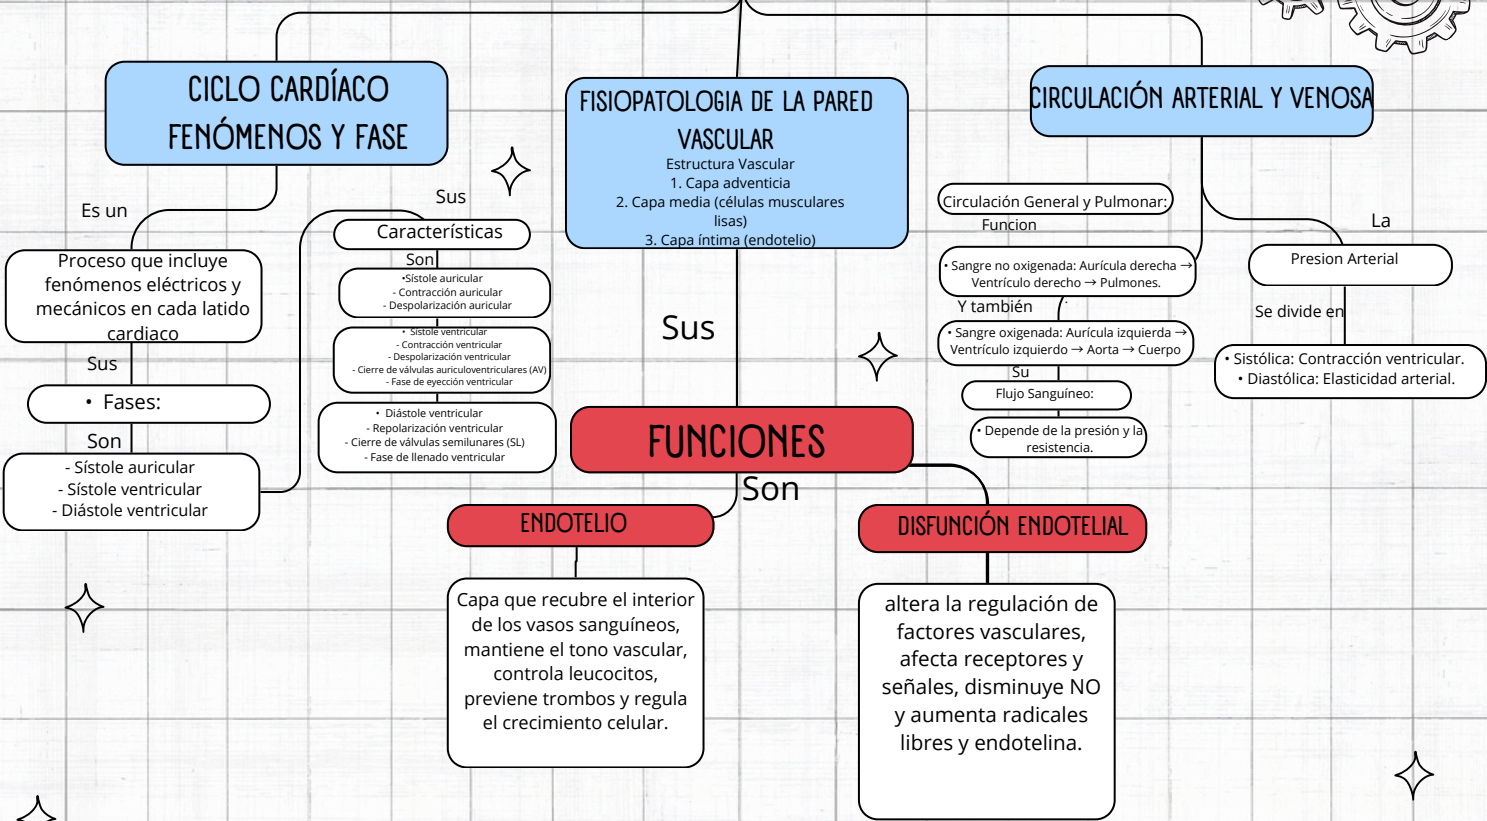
CICLO CARDÍACO FENÓMENOS Y FASE

Es un

Proceso que incluye fenómenos eléctricos y mecánicos en cada latido cardiaco

Sus

• Fases:

Son

- Sístole auricular
- Sístole ventricular
- Diástole ventricular

Sus

Características

Son

•Sístole auricular
- Contracción auricular
- Despolarización auricular

• Sístole ventricular
- Contracción ventricular
- Despolarización ventricular
- Cierre de válvulas auriculoventriculares (AV)
- Fase de eyección ventricular

• Diástole ventricular
- Repolarización ventricular
- Cierre de válvulas semilunares (SL)
- Fase de llenado ventricular

FISIOPATOLOGIA DE LA PARED VASCULAR
Estructura Vascular
1. Capa adventicia
2. Capa media (células musculares lisas)
3. Capa íntima (endotelio)

Sus

FUNCIONES

Son

ENDOTELIO

Capa que recubre el interior de los vasos sanguíneos, mantiene el tono vascular, controla leucocitos, previene trombos y regula el crecimiento celular.

DISFUNCIÓN ENDOTELIAL

altera la regulación de factores vasculares, afecta receptores y señales, disminuye NO y aumenta radicales libres y endotelina.

CIRCULACIÓN ARTERIAL Y VENOSA

Circulación General y Pulmonar:

Funcion

• Sangre no oxigenada: Aurícula derecha → Ventrículo derecho → Pulmones.

Y también

• Sangre oxigenada: Aurícula izquierda → Ventrículo izquierdo → Aorta → Cuerpo

Su

Flujo Sanguíneo:

• Depende de la presión y la resistencia.

La

Presion Arterial

Se divide en

• Sistólica: Contracción ventricular.
• Diastólica: Elasticidad arterial.